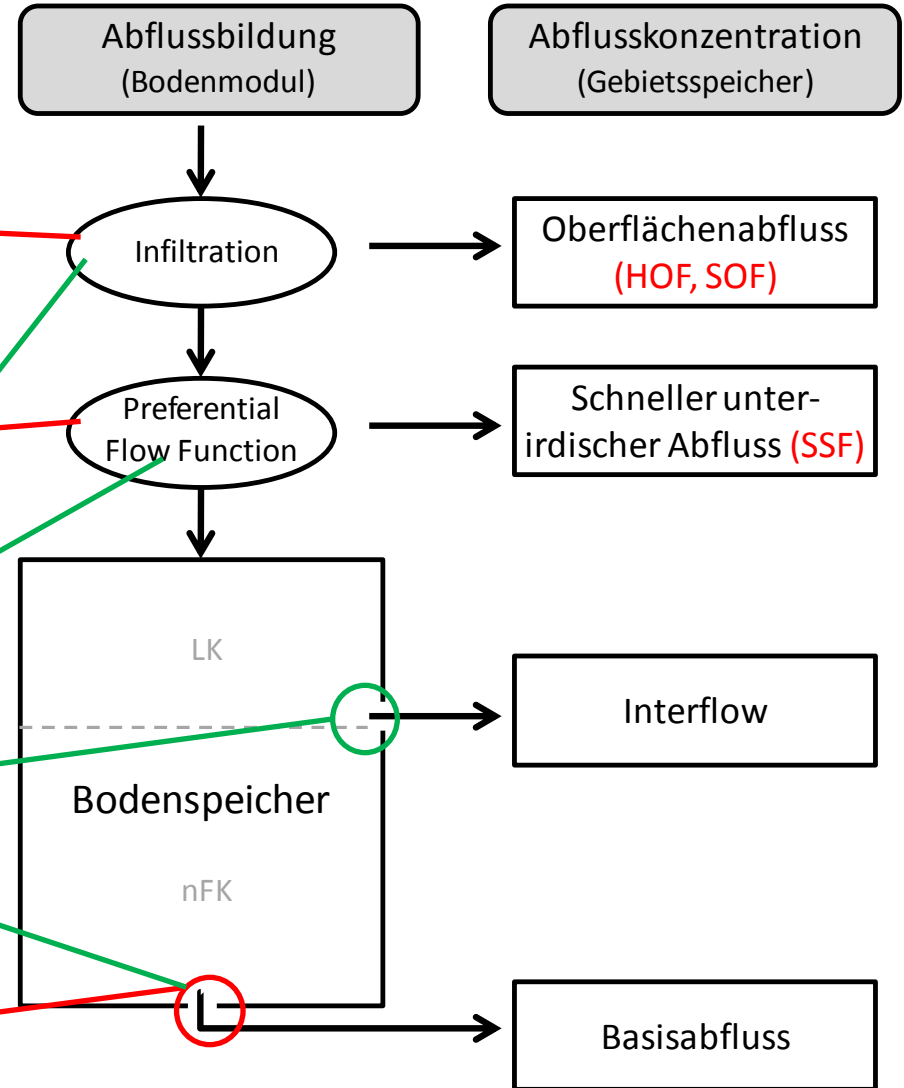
Abflussbildung
(Bodenmodul)

Abflusskonzentration
(Gebietsspeicher)

Infiltration

Oberflächenabfluss
(HOF, SOF)

Preferential Flow Function

Schneller unterirdischer Abfluss (SSF)

LK

Interflow

Bodenspeicher

nFK

Basisabfluss